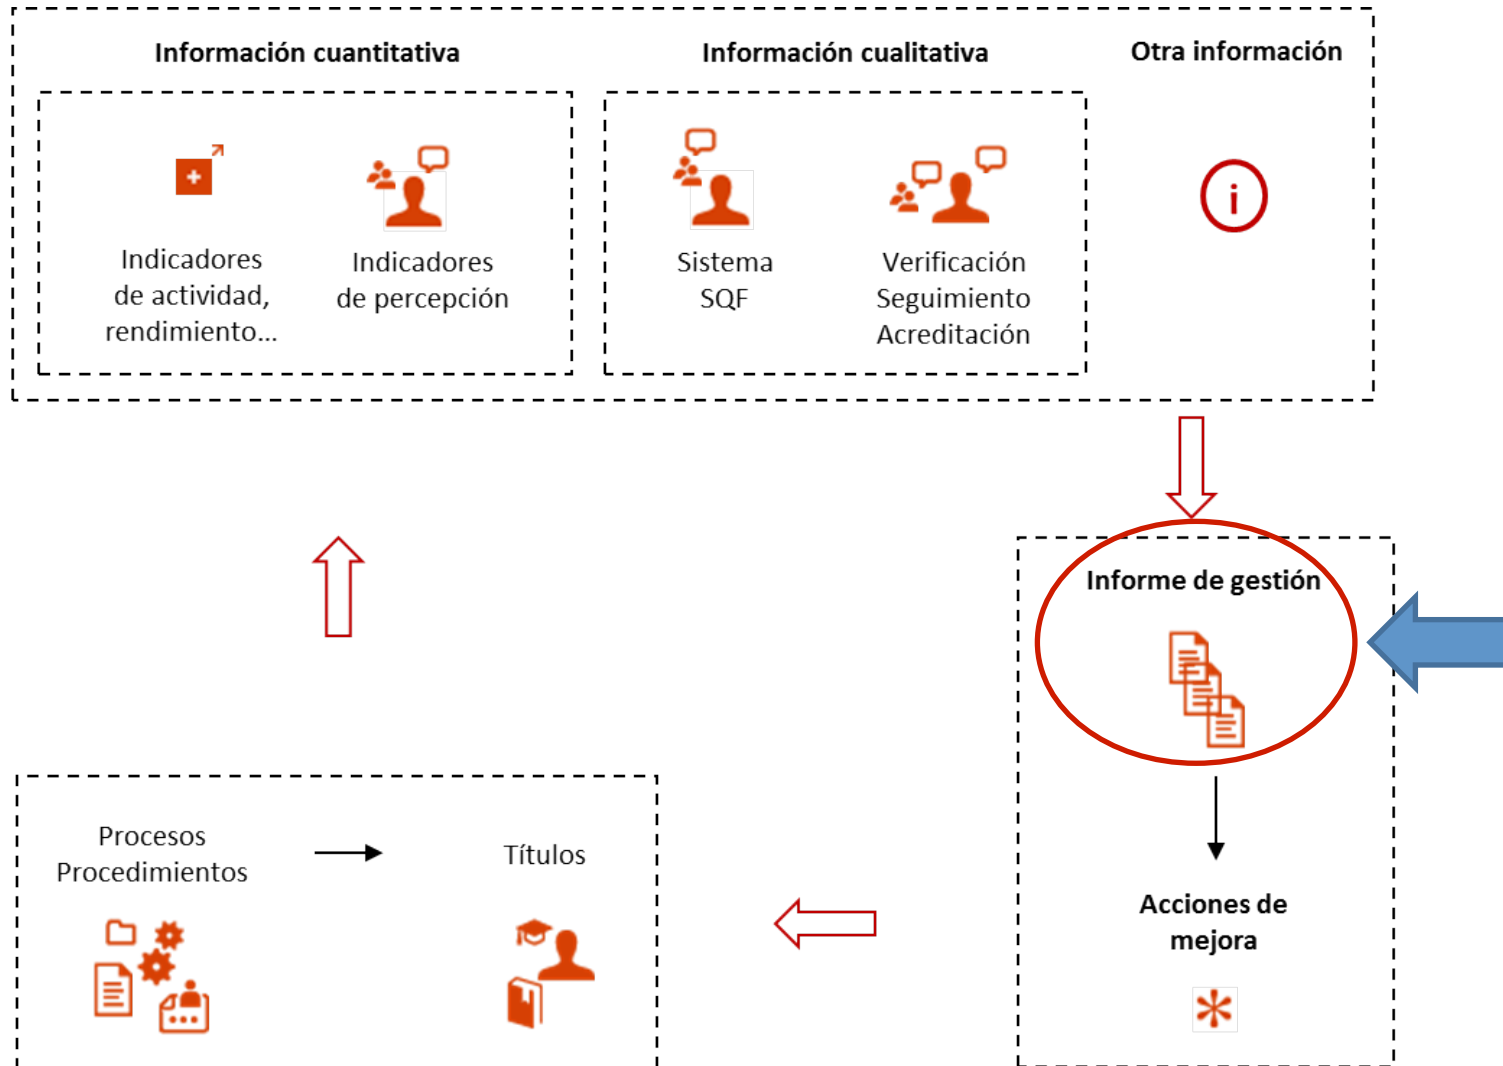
Información cuantitativa

Indicadores de actividad, rendimiento…

Indicadores de percepción

Información cualitativa

Sistema SQF

Verificación Seguimiento Acreditación

Otra información

Informe de gestión

Acciones de mejora

Procesos Procedimientos

Títulos